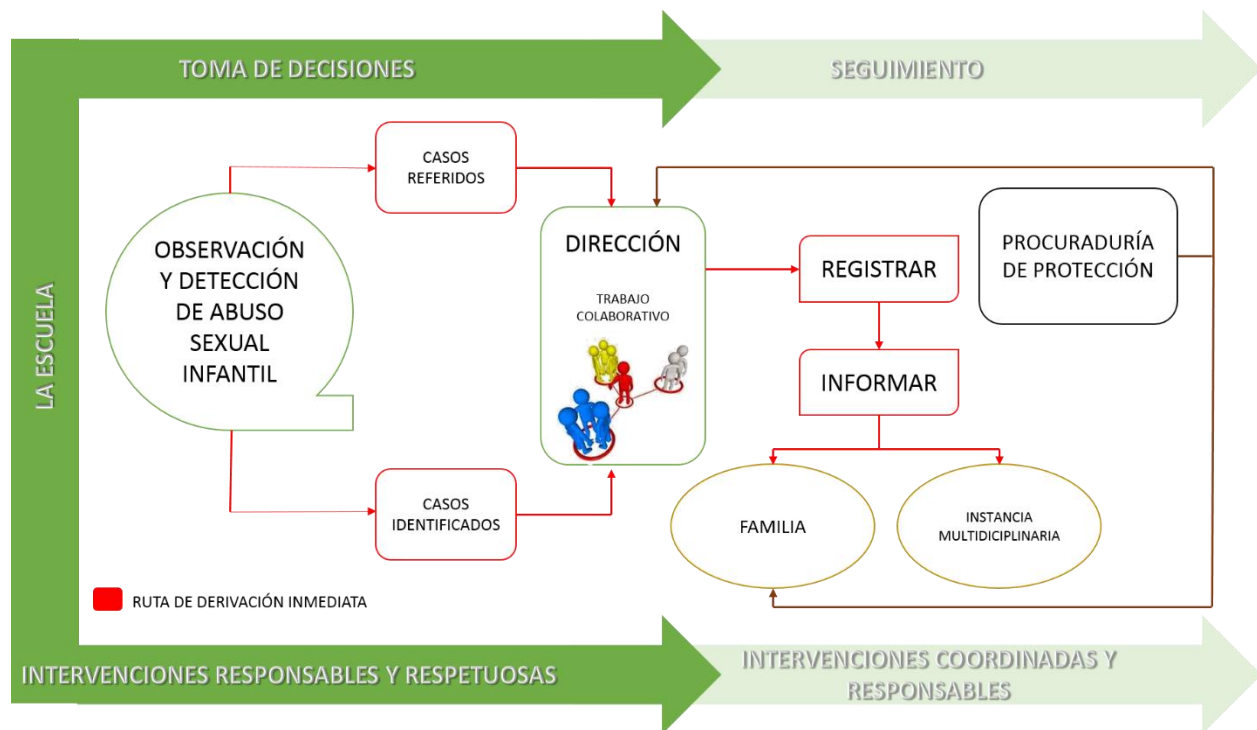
TOMA DE DECISIONES

SEGUIMIENTO

LA ESCUELA

OBSERVACIÓN Y DETECCIÓN DE ABUSO SEXUAL INFANTIL

CASOS REFERIDOS

CASOS IDENTIFICADOS

DIRECCIÓN

TRABAJO COLABORATIVO

REGISTRAR

INFORMAR

PROCURADURÍA DE PROTECCIÓN

FAMILIA

INSTANCIA MULTIDICIPLINARIA

RUTA DE DERIVACIÓN INMEDIATA

INTERVENCIONES RESPONSABLES Y RESPETUOSAS

INTERVENCIONES COORDINADAS Y RESPONSABLES